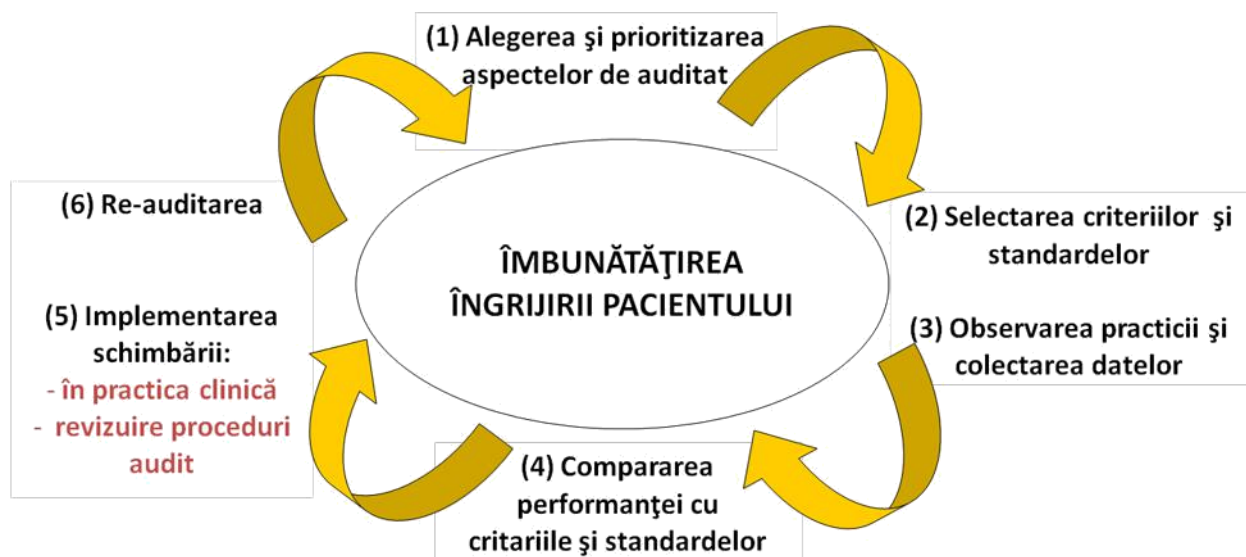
(1) Alegerea şi prioritizarea aspectelor de auditat

(2) Selectarea criteriilor şi standardelor

(3) Observarea practicii şi colectarea datelor

(4) Compararea performanţei cu critariile şi standardelor

(5) Implementarea schimbării:
- în practica clinică
- revizuire proceduri audit

(6) Re-auditarea

ÎMBUNĂTĂŢIREA ÎNGRIJIRII PACIENTULUI